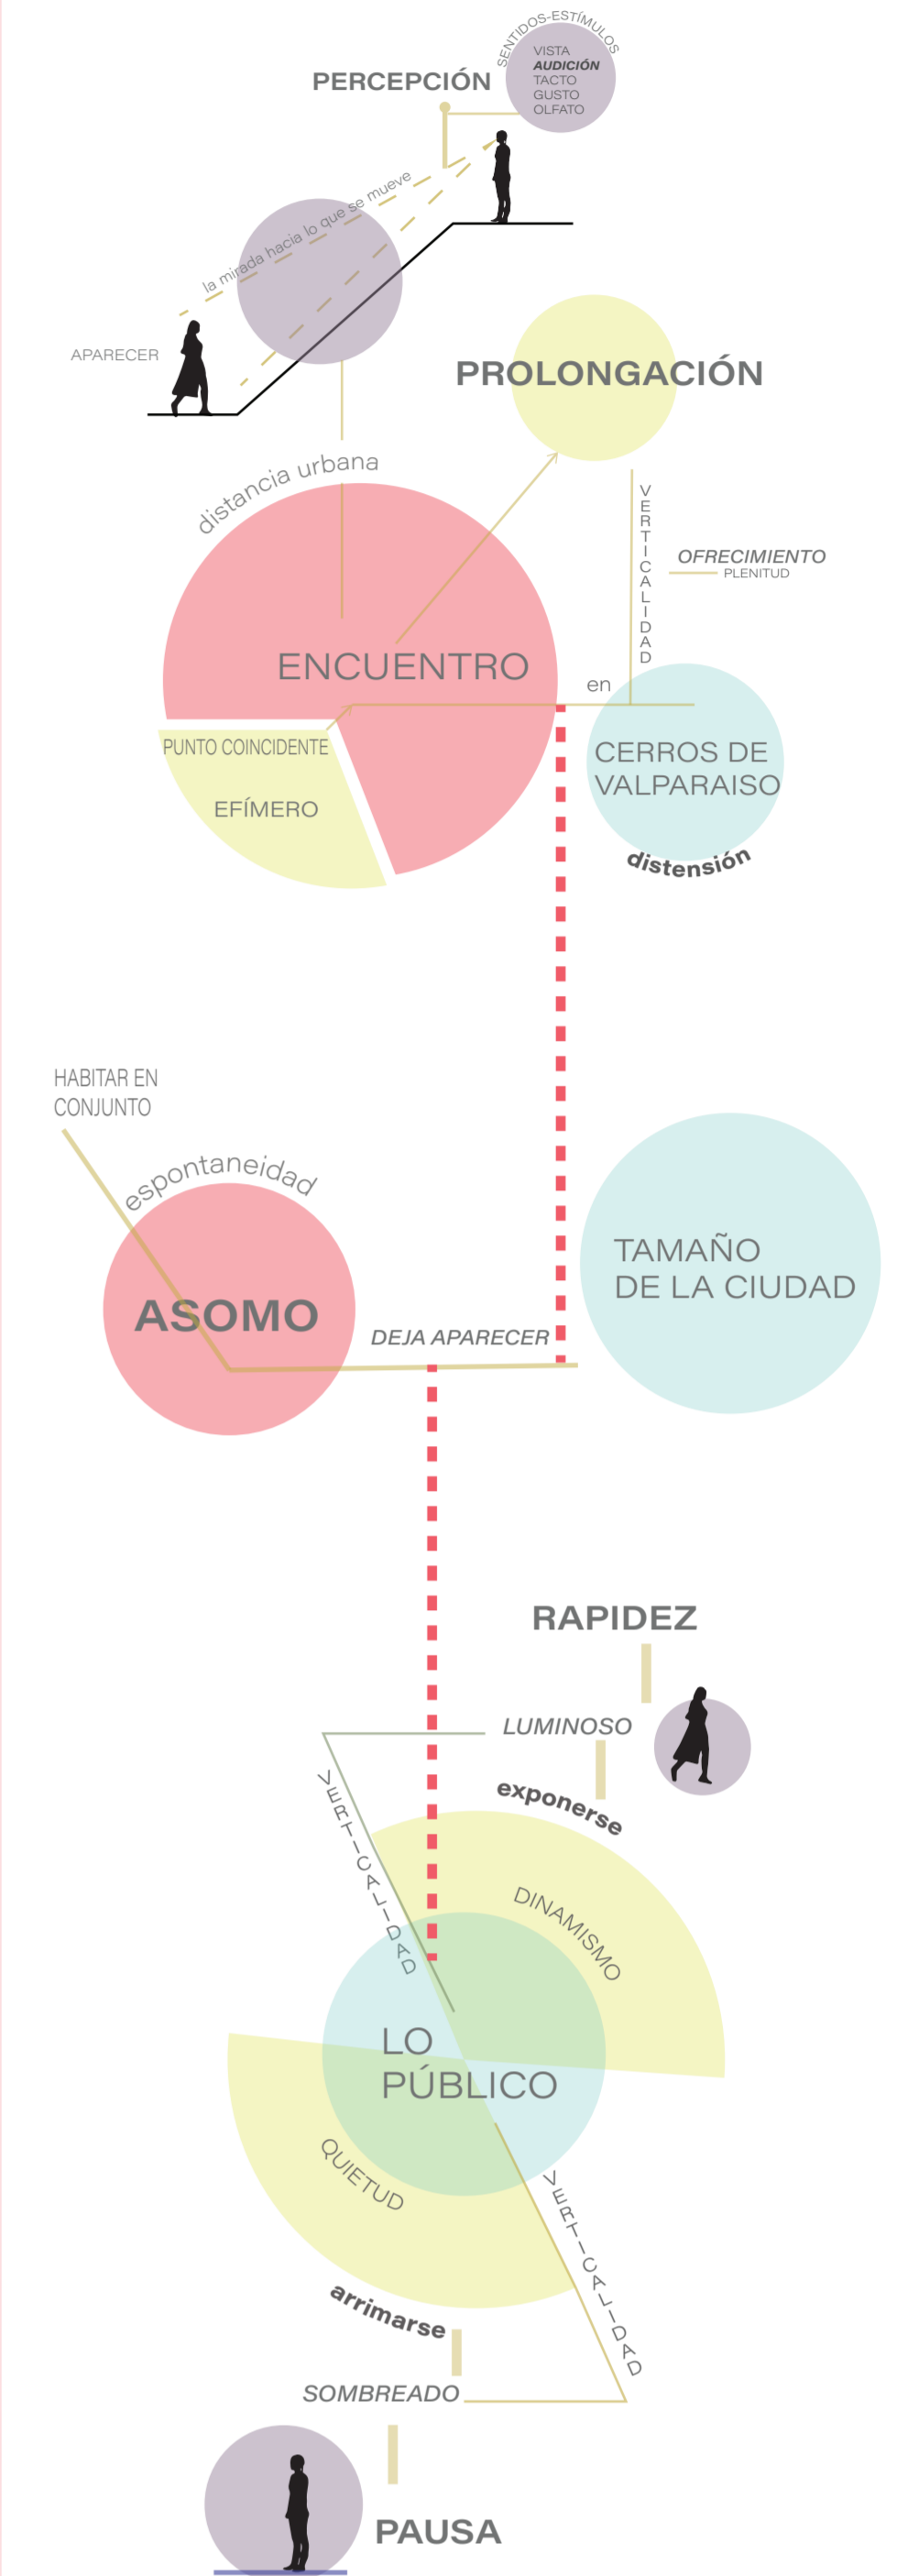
SENTIDOS-ESTÍMULOS
VISTA
AUDICIÓN
TACTO
GUSTO
OLFATO

PERCEPCIÓN

la mirada hacia lo que se mueve

APARECER

PROLONGACIÓN

distancia urbana

VERTICALIDAD

OFRECIMIENTO
PLENITUD

ENCUENTRO

en

PUNTO COINCIDENTE

EFÍMERO

CERROS DE VALPARAISO

distensión

HABITAR EN CONJUNTO

espontaneidad

ASOMO

DEJA APARECER

TAMAÑO DE LA CIUDAD

RAPIDEZ

LUMINOSO

exponerse

VERTICALIDAD

DINAMISMO

LO PÚBLICO

QUIETUD

VERTICALIDAD

arrimarse

SOMBREADO

PAUSA